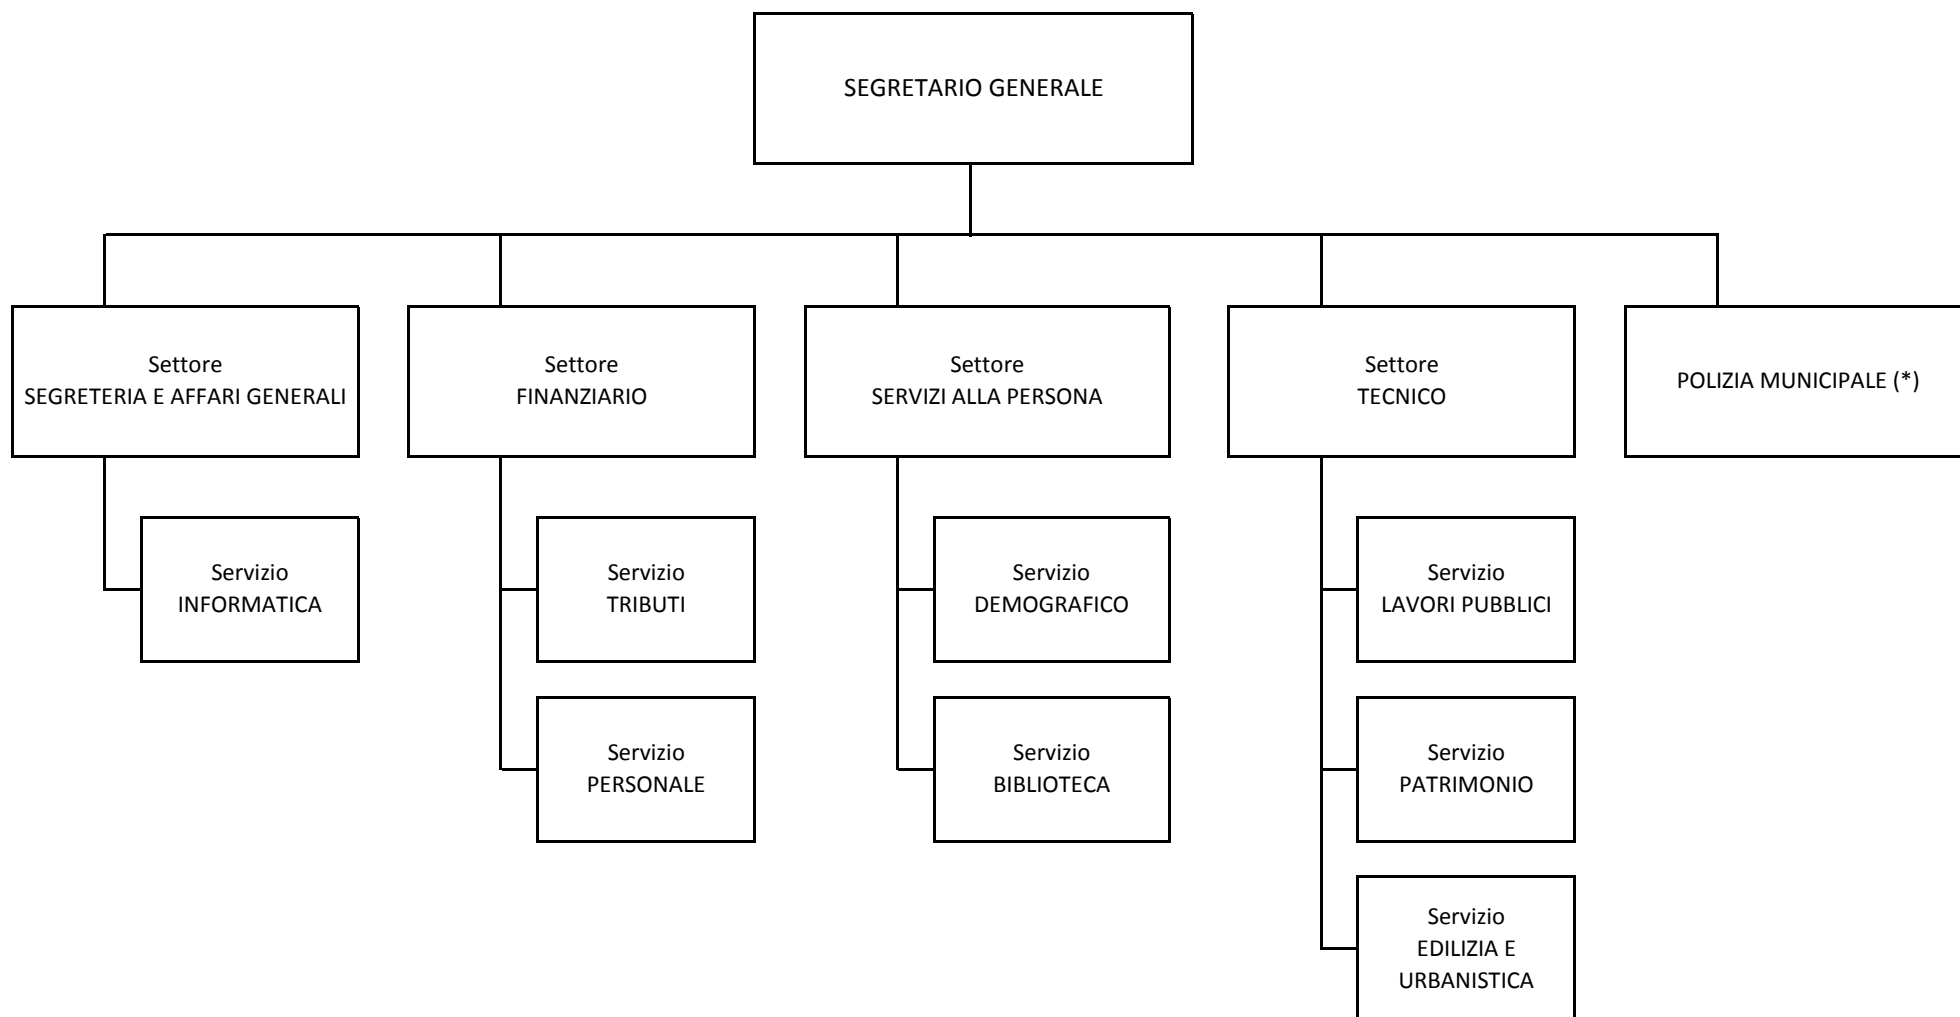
SEGRETARIO GENERALE

Settore
SEGRETERIA E AFFARI GENERALI

Servizio
INFORMATICA

Settore
FINANZIARIO

Servizio
TRIBUTI

Servizio
PERSONALE

Settore
SERVIZI ALLA PERSONA

Servizio
DEMOGRAFICO

Servizio
BIBLIOTECA

Settore
TECNICO

Servizio
LAVORI PUBBLICI

Servizio
PATRIMONIO

Servizio
EDILIZIA E
URBANISTICA

POLIZIA MUNICIPALE (*)